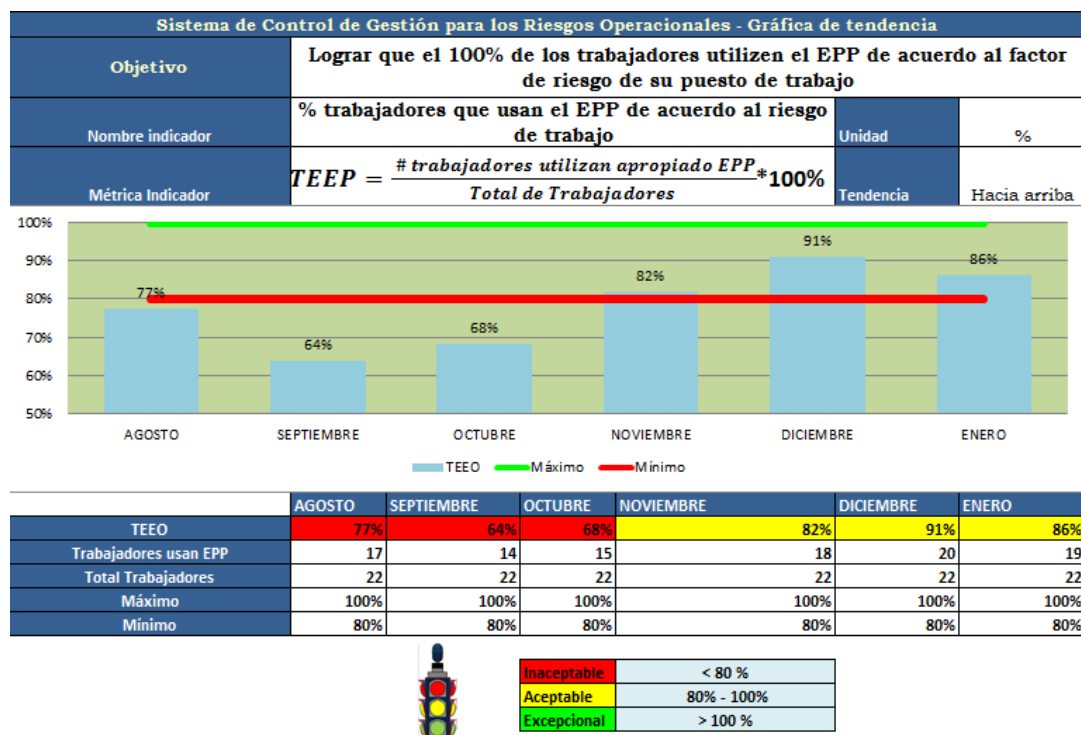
Sistema de Control de Gestión para los Riesgos Operacionales - Gráfica de tendencia

| Objetivo | Lograr que el 100% de los trabajadores utilizen el EPP de acuerdo al factor de riesgo de su puesto de trabajo | | |
|---|---|---|---|
| Nombre indicador | % trabajadores que usan el EPP de acuerdo al riesgo de trabajo | Unidad | % |
| Métrica Indicador | $TEEP = \frac{\#\ trabajadores\ utilizan\ apropiado\ EPP}{Total\ de\ Trabajadores} * 100\%$ | Tendencia | Hacia arriba |

100%
90%
80%
70%
60%
50%

77%
64%
68%
82%
91%
86%

AGOSTO
SEPTIEMBRE
OCTUBRE
NOVIEMBRE
DICIEMBRE
ENERO

TEEO
Máximo
Mínimo

| | AGOSTO | SEPTIEMBRE | OCTUBRE | NOVIEMBRE | DICIEMBRE | ENERO |
|---|---|---|---|---|---|---|
| TEEO | 77% | 64% | 68% | 82% | 91% | 86% |
| Trabajadores usan EPP | 17 | 14 | 15 | 18 | 20 | 19 |
| Total Trabajadores | 22 | 22 | 22 | 22 | 22 | 22 |
| Máximo | 100% | 100% | 100% | 100% | 100% | 100% |
| Mínimo | 80% | 80% | 80% | 80% | 80% | 80% |

| Inaceptable | < 80 % |
|---|---|
| Aceptable | 80% - 100% |
| Excepcional | > 100 % |